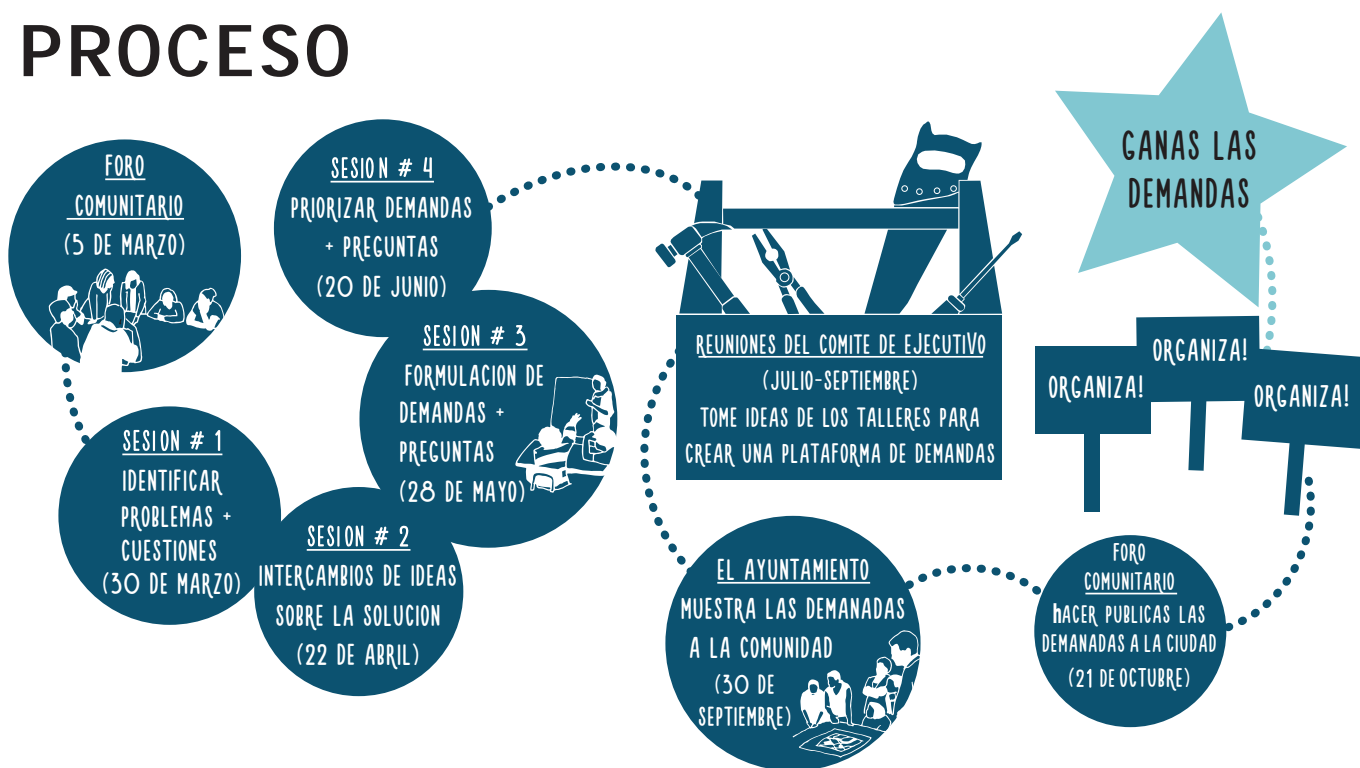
PROCESO

FORO COMUNITARIO (5 DE MARZO)

SESION # 1
IDENTIFICAR PROBLEMAS + CUESTIONES (30 DE MARZO)

SESION # 2
INTERCAMBIOS DE IDEAS SOBRE LA SOLUCION (22 DE ABRIL)

SESION # 3
FORMULACION DE DEMANDAS + PREGUNTAS (28 DE MAYO)

SESION # 4
PRIORIZAR DEMANDAS + PREGUNTAS (20 DE JUNIO)

REUNIONES DEL COMITE DE EJECUTIVO
(JULIO-SEPTIEMBRE)
TOME IDEAS DE LOS TALLERES PARA CREAR UNA PLATAFORMA DE DEMANDAS

EL AYUNTAMIENTO
MUESTRA LAS DEMANADAS A LA COMUNIDAD (30 DE SEPTIEMBRE)

FORO COMUNITARIO
hACER PUBLICAS LAS DEMANADAS A LA CIUDAD (21 DE OCTUBRE)

ORGANIZA!
ORGANIZA!
ORGANIZA!

GANAS LAS DEMANDAS